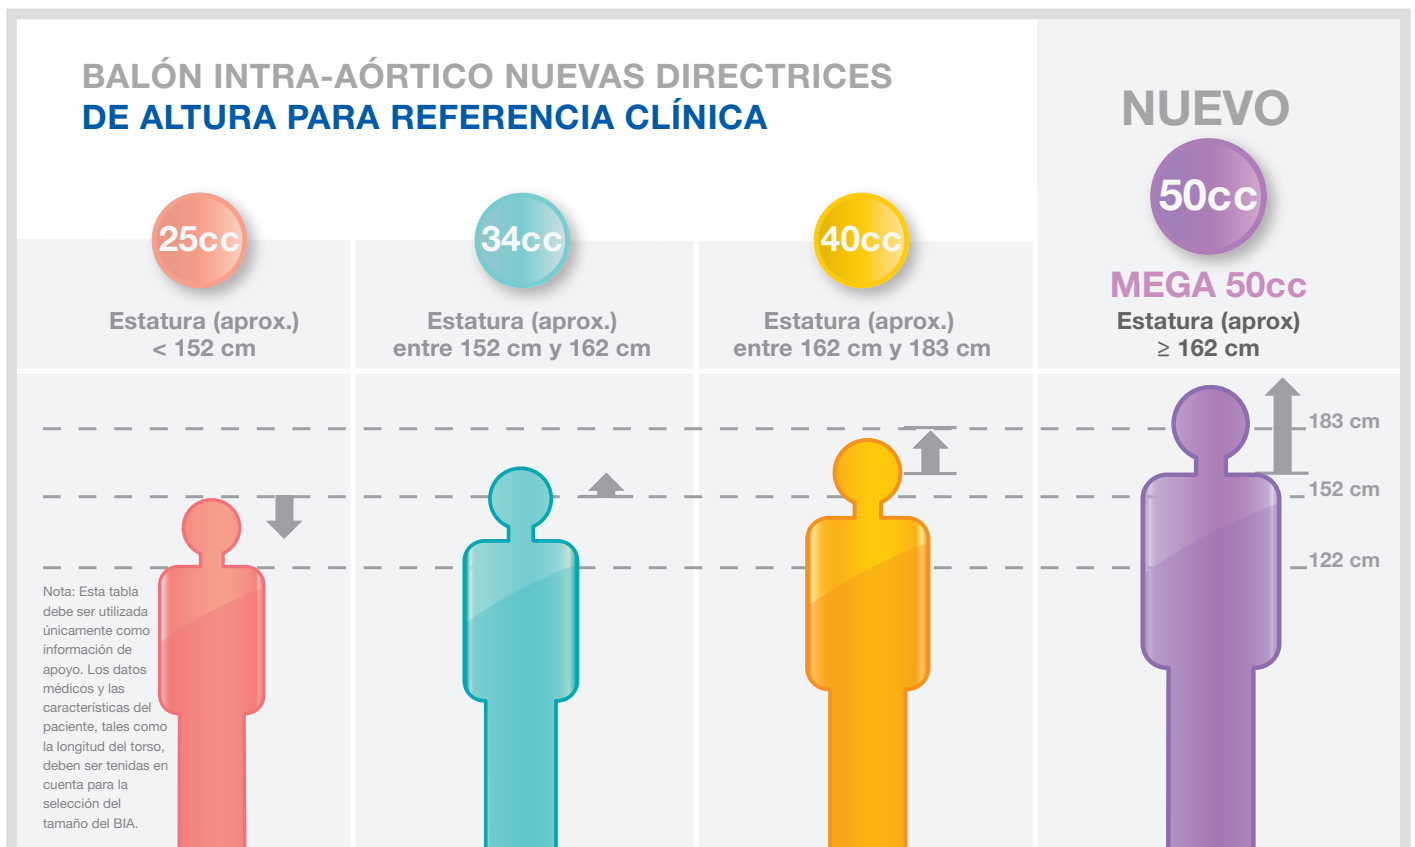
BALÓN INTRA-AÓRTICO NUEVAS DIRECTRICES
DE ALTURA PARA REFERENCIA CLÍNICA

NUEVO

25cc
Estatura (aprox.)
< 152 cm

34cc
Estatura (aprox.)
entre 152 cm y 162 cm

40cc
Estatura (aprox.)
entre 162 cm y 183 cm

50cc
MEGA 50cc
Estatura (aprox)
≥ 162 cm

183 cm
152 cm
122 cm

Nota: Esta tabla debe ser utilizada únicamente como información de apoyo. Los datos médicos y las características del paciente, tales como la longitud del torso, deben ser tenidas en cuenta para la selección del tamaño del BIA.